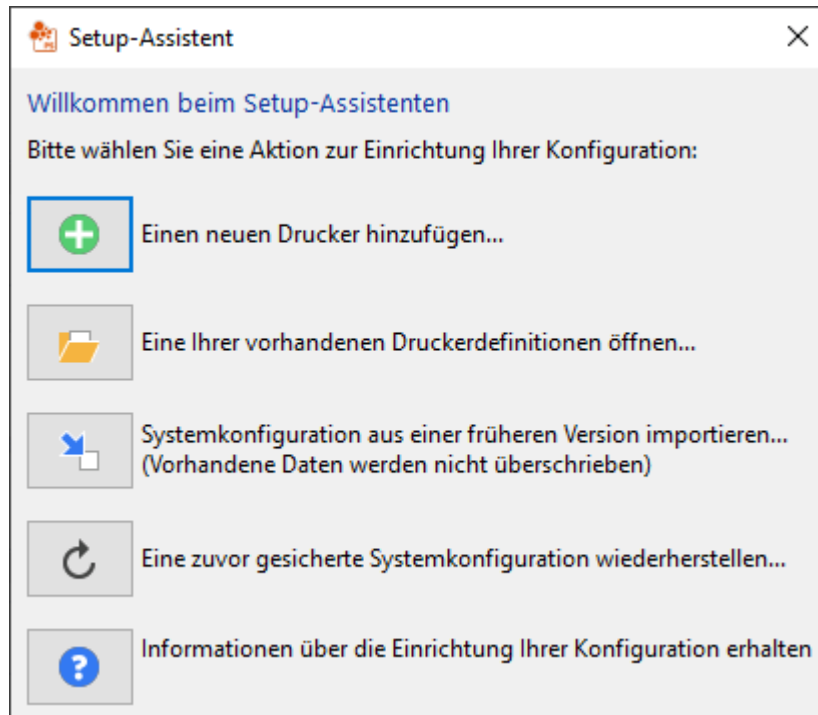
Setup-Assistent

Willkommen beim Setup-Assistenten

Bitte wählen Sie eine Aktion zur Einrichtung Ihrer Konfiguration:

Einen neuen Drucker hinzufügen...

Eine Ihrer vorhandenen Druckerdefinitionen öffnen...

Systemkonfiguration aus einer früheren Version importieren...
(Vorhandene Daten werden nicht überschrieben)

Eine zuvor gesicherte Systemkonfiguration wiederherstellen...

Informationen über die Einrichtung Ihrer Konfiguration erhalten